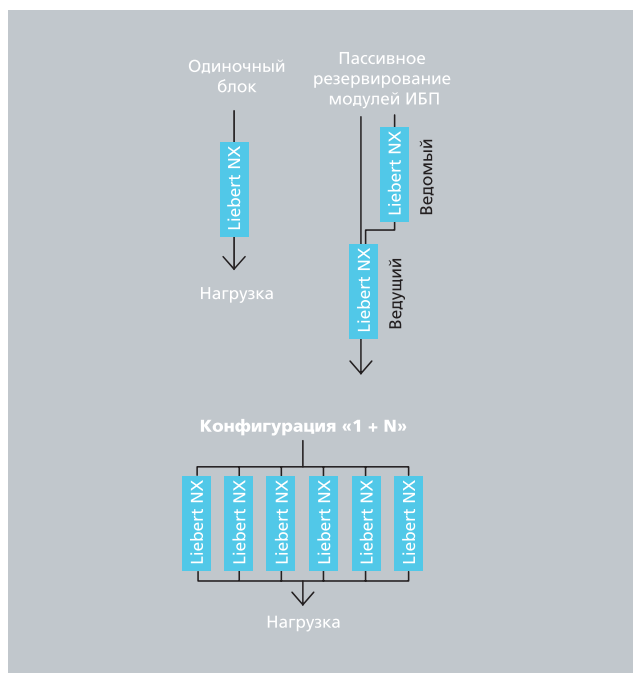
Одиночный блок

Liebert NX

Нагрузка

Пассивное резервирование модулей ИБП

Liebert NX

Ведомый

Liebert NX

Ведущий

Конфигурация «1 + N»

Liebert NX Liebert NX Liebert NX Liebert NX Liebert NX Liebert NX

Нагрузка